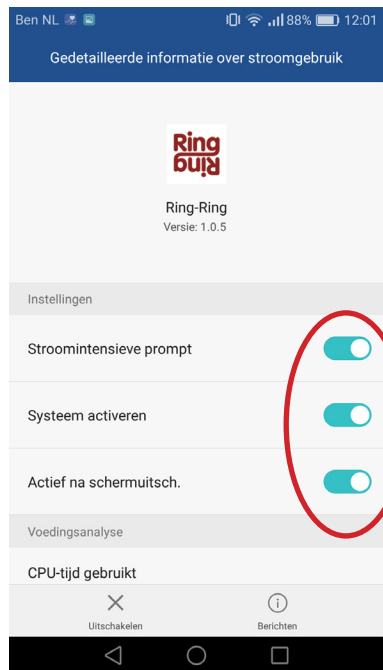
Ben NL 88% 12:01

Gedetailleerde informatie over stroomgebruik

Ring Ring

Ring-Ring
Versie: 1.0.5

Instellingen

Stroomintensieve prompt

Systeem activeren

Actief na schermuitsch.

Voedingsanalyse

CPU-tijd gebruikt

Uitschakelen

Berichten